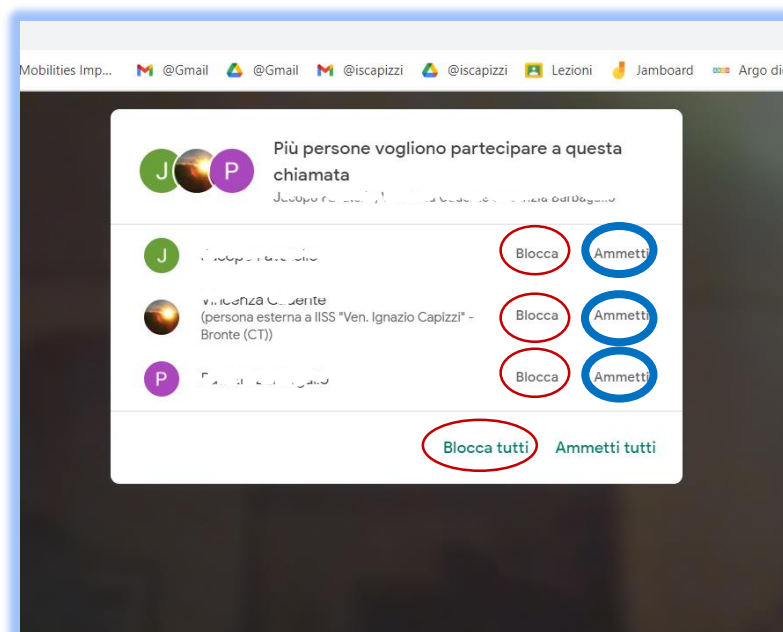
Mobilities Imp... @Gmail @Gmail @iscapizzi @iscapizzi Lezioni Jamboard Argo di

J P Più persone vogliono partecipare a questa chiamata
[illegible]

J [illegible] Blocca Ammetti

Vincenza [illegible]
(persona esterna a IISS "Ven. Ignazio Capizzi" - Bronte (CT)) Blocca Ammetti

P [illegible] Blocca Ammetti

Blocca tutti Ammetti tutti